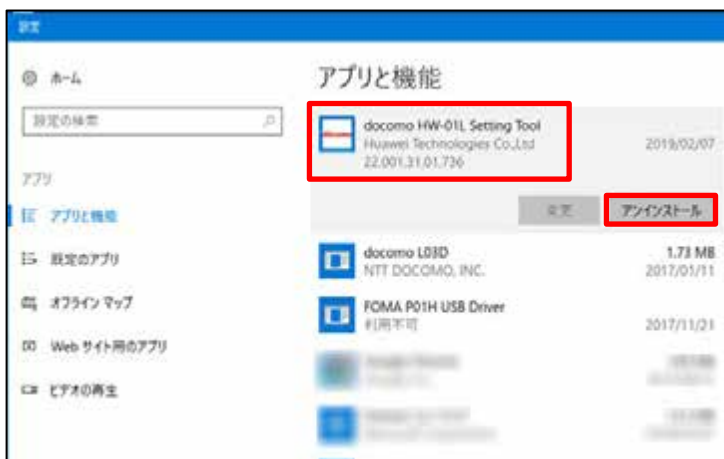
設定

ホーム

設定の検索

アプリ

アプリと機能

既定のアプリ

オフライン マップ

Web サイト用のアプリ

ビデオの再生

アプリと機能

docomo HW-01L Setting Tool
Huawei Technologies Co.,Ltd
22.001.31.01.736
2019/02/07

変更
アンインストール

docomo L03D
NTT DOCOMO, INC.
1.73 MB
2017/01/11

FOMA P01H USB Driver
利用不可
2017/11/21

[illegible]

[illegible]